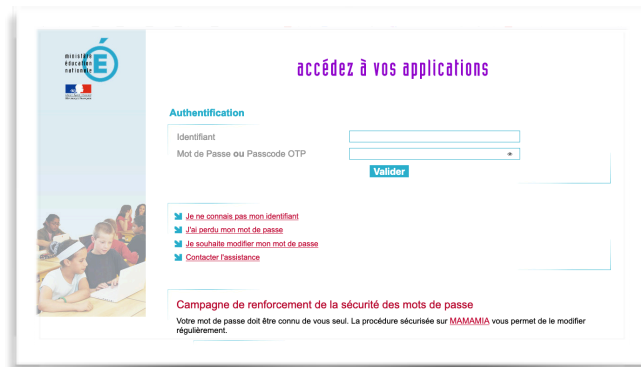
ministère éducation nationale

accédez à vos applications

Authentification

Identifiant

Mot de Passe ou Passcode OTP

Valider

Je ne connais pas mon identifiant

J'ai perdu mon mot de passe

Je souhaite modifier mon mot de passe

Contacter l'assistance

Campagne de renforcement de la sécurité des mots de passe

Votre mot de passe doit être connu de vous seul. La procédure sécurisée sur MAMAMIA vous permet de le modifier régulièrement.